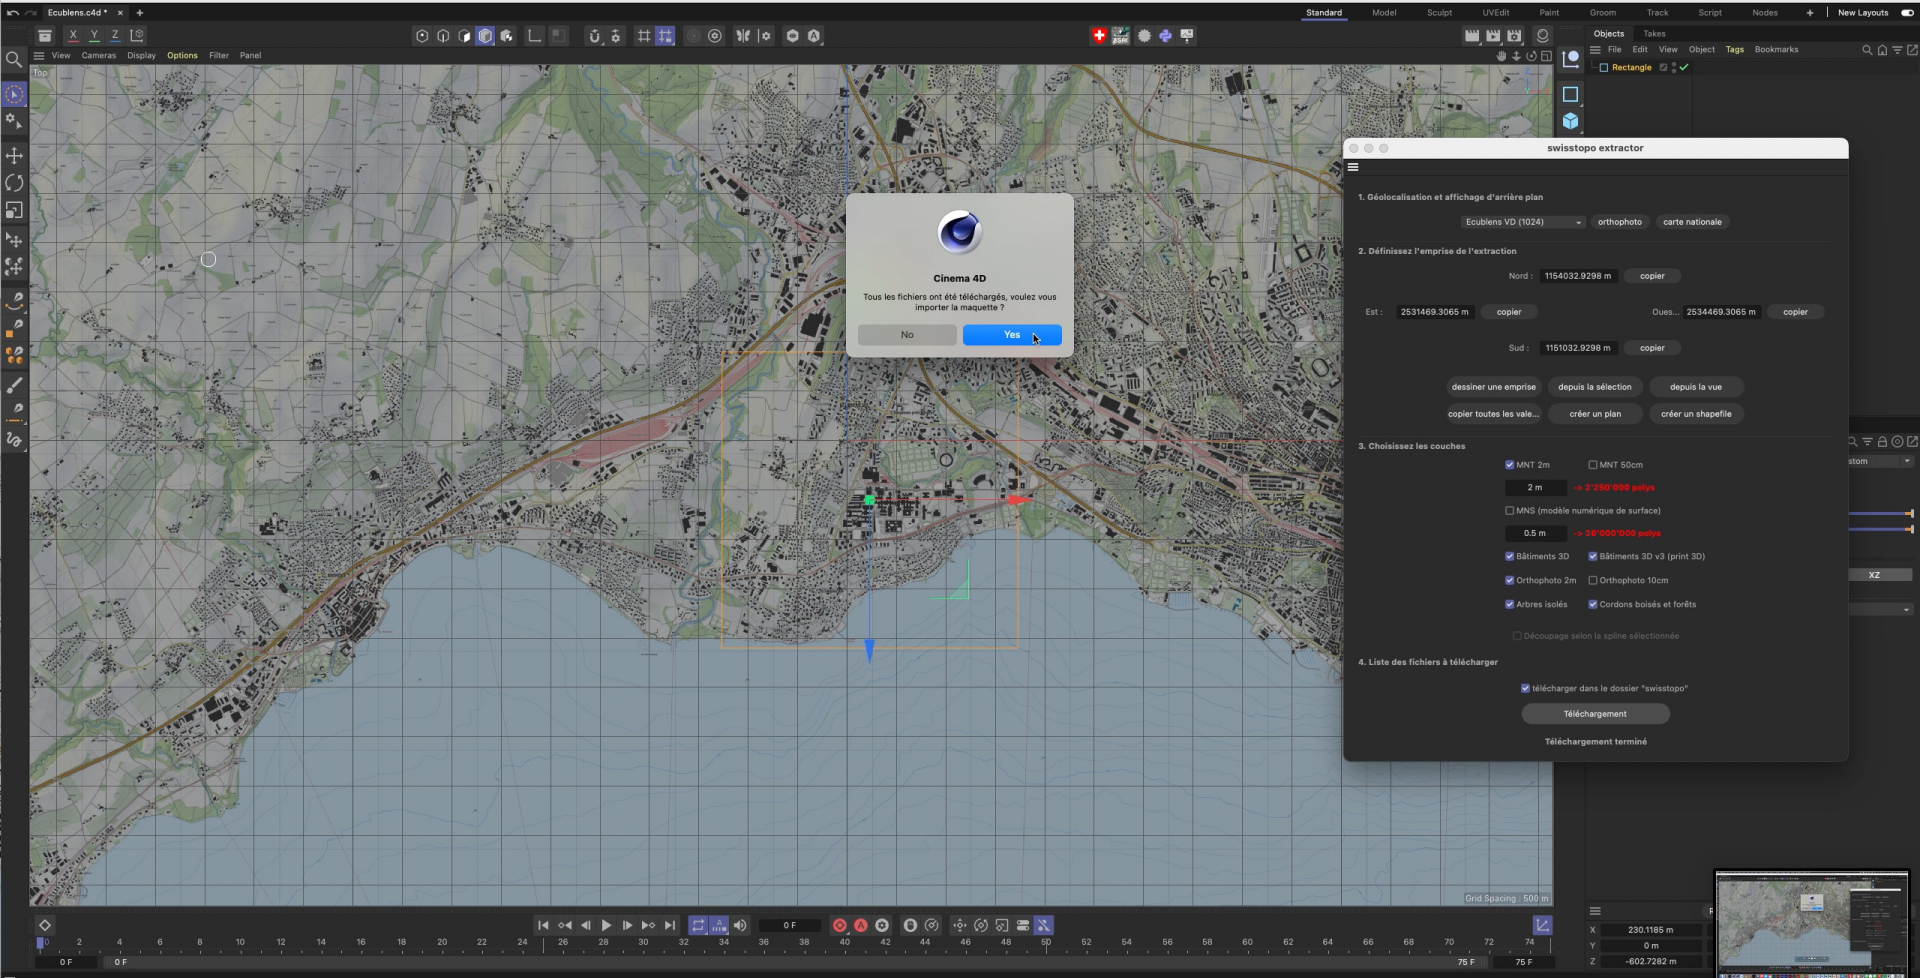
Ecublens.c4d * × +

Standard Model Sculpt UVEdit Paint Groom Track Script Nodes + New Layouts

X Y Z

View Cameras Display Options Filter Panel

Top

Objects Takes

File Edit View Object Tags Bookmarks

Rectangle

swisstopo extractor

1. Géolocalisation et affichage d'arrière plan

Ecublens VD (1024) orthophoto carte nationale

2. Définissez l'emprise de l'extraction

Nord : 1154032.9298 m copier

Est : 2531469.3065 m copier Oues... 2534469.3065 m copier

Sud : 1151032.9298 m copier

dessiner une emprise depuis la sélection depuis la vue

copier toutes les vale... créer un plan créer un shapefile

3. Choisissez les couches

MNT 2m MNT 50cm

2 m -> 2'250'000 polys

MNS (modèle numérique de surface)

0.5 m -> 36'000'000 polys

Bâtiments 3D Bâtiments 3D v3 (print 3D)

Orthophoto 2m Orthophoto 10cm

Arbres isolés Cordons boisés et forêts

Découpage selon la spline sélectionnée

4. Liste des fichiers à télécharger

télécharger dans le dossier "swisstopo"

Téléchargement

Téléchargement terminé

Cinema 4D

Tous les fichiers ont été téléchargés, voulez vous importer la maquette ?

No Yes

stom

XZ

Grid Spacing : 500 m

0 F

0 2 4 6 8 10 12 14 16 18 20 22 24 26 28 30 32 34 36 38 40 42 44 46 48 50 52 54 56 58 60 62 64 66 68 70 72 74

0 F 0 F 75 F 75 F

X 230.1185 m
Y 0 m
Z -602.7282 m